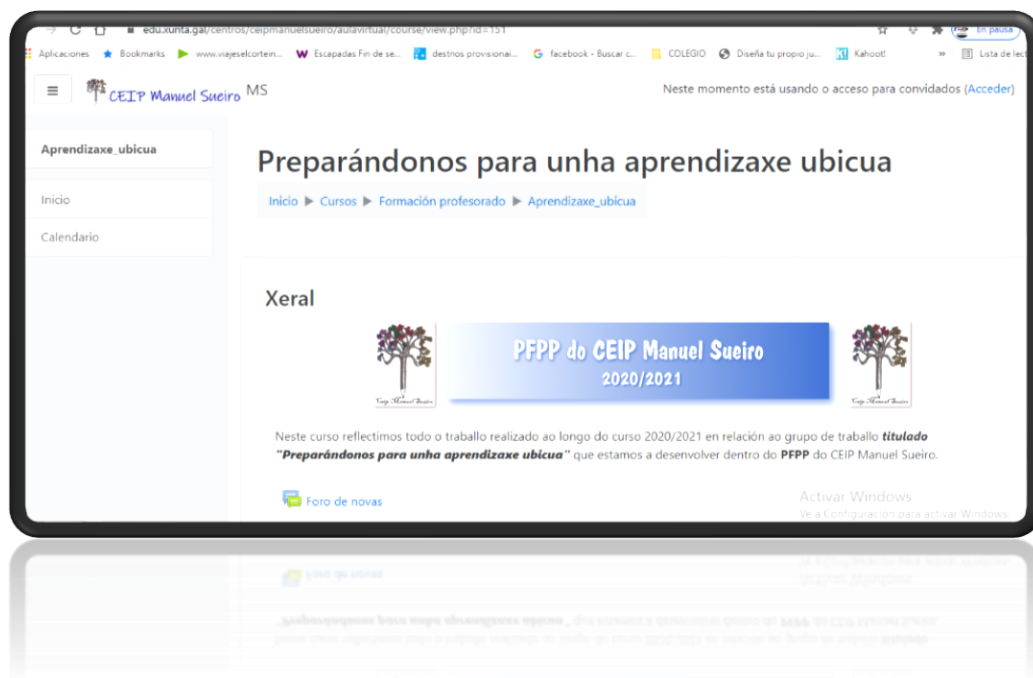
edu.xunta.gal/centros/ceipmanuelsueiro/aulavirtual/course/view.php?id=151

En pausa

Aplicaciones Bookmarks www.viajeselcortein... Escapadas Fin de se... destinos provisionai... facebook - Buscar c... COLEGIO Diseña tu propio ju... Kahoot! » Lista de lect

CEIP Manuel Sueiro MS

Neste momento está usando o acceso para convidados (Acceder)

Aprendizaxe_ubicua

Inicio

Calendario

Preparándonos para unha aprendizaxe ubicua

Inicio ▶ Cursos ▶ Formación profesorado ▶ Aprendizaxe_ubicua

Xeral

PFPP do CEIP Manuel Sueiro
2020/2021

Ceip Manuel Sueiro

Ceip Manuel Sueiro

Neste curso reflectimos todo o traballo realizado ao longo do curso 2020/2021 en relación ao grupo de traballo **titulado "Preparándonos para unha aprendizaxe ubicua"** que estamos a desenvolver dentro do **PFPP** do CEIP Manuel Sueiro.

Foro de novas

Activar Windows
Ve a Configuración para activar Windows.